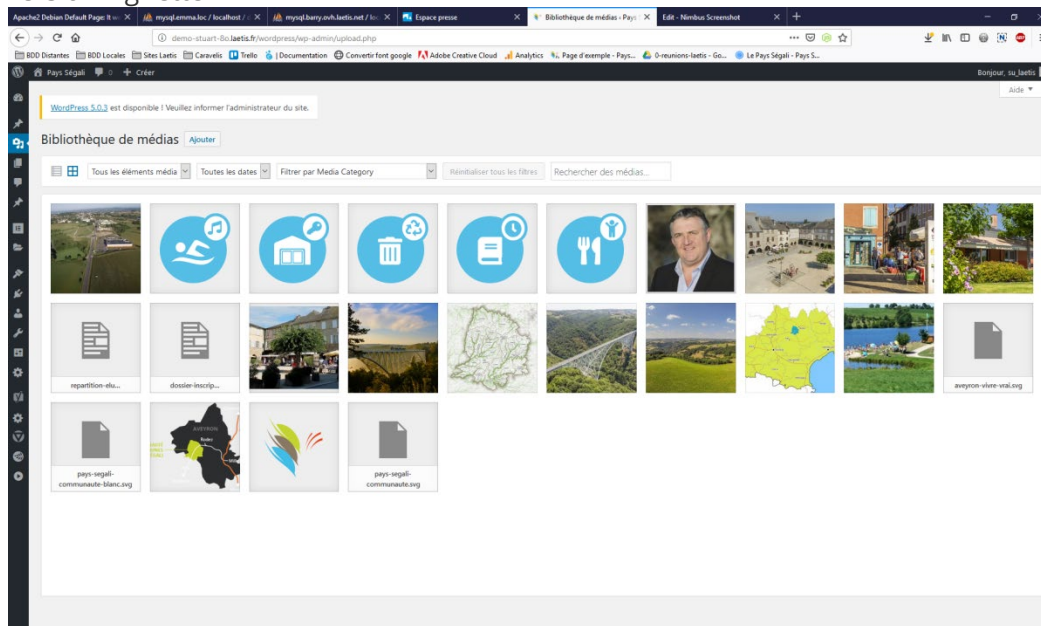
Apache2 Debian Default Page: It w
mysql.emma.loc / localhost /
mysql.barry.ovh.laetis.net / lo
Espace presse
Bibliothèque de médias ‹ Pays
Edit - Nimbus Screenshot

demo-stuart-8o.laetis.fr/wordpress/wp-admin/upload.php

BDD Distantes
BDD Locales
Sites Laetis
Caravelis
Trello
| Documentation
Convertir font google
Adobe Creative Cloud
Analytics
Page d'exemple - Pays...
0-reunions-laetis - Go...
Le Pays Ségali - Pays S...

Pays Ségali
0
+ Créer
Bonjour, su_laetis

Aide ▼

WordPress 5.0.3 est disponible ! Veuillez informer l'administrateur du site.

Bibliothèque de médias
Ajouter

Tous les éléments média
Toutes les dates
Filtrer par Media Category
Réinitialiser tous les filtres
Rechercher des médias...

repartition-elu...
dossier-inscrip...
aveyron-vivre-vrai.svg

AVEYRON
Rodez

pays-segali-communaute-blanc.svg
pays-segali-communaute.svg